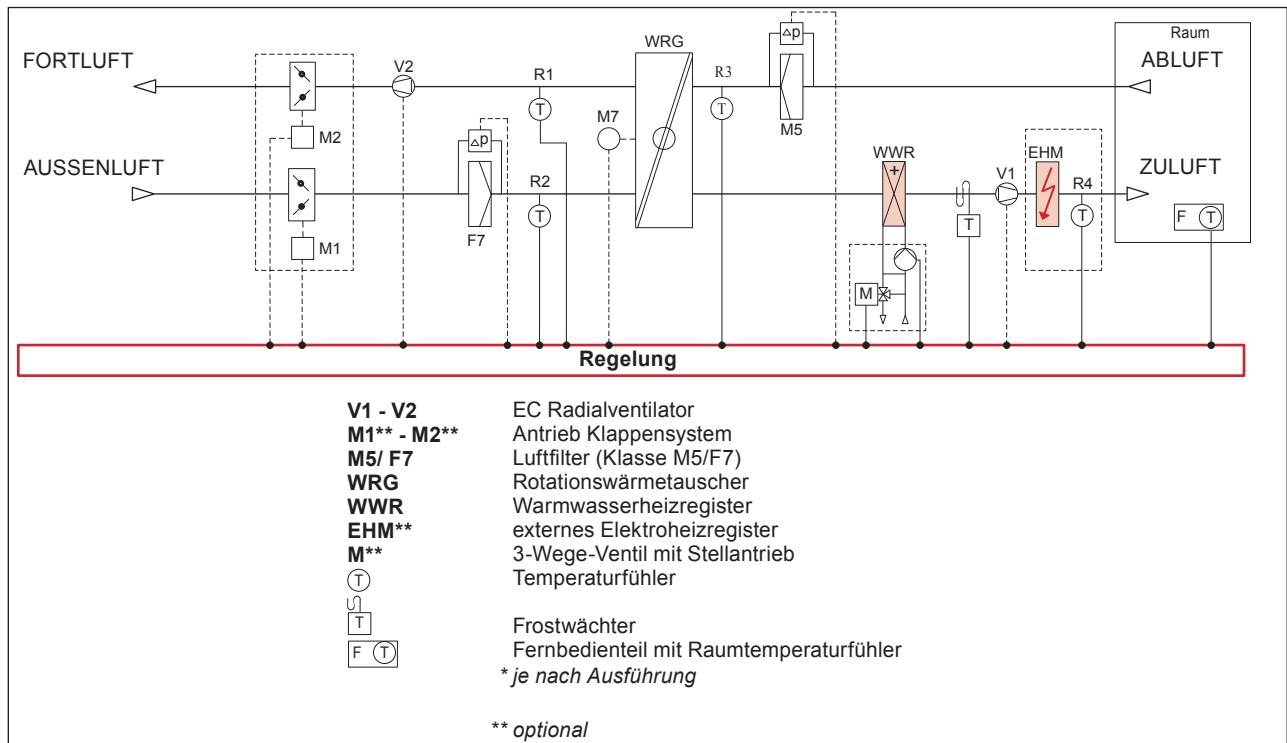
FORTLUFT
AUSSENLUFT
V2
M2
M1
F7
$\Delta p$
R1
R2
M7
WRG
R3
$\Delta p$
M5
WWR
+
M
T
V1
EHM
R4
T
T
T
Raum
ABLUFT
ZULUFT
F T
Regelung

| | |
|---|---|
| **V1 - V2** | EC Radialventilator |
| **M1\*\* - M2\*\*** | Antrieb Klappensystem |
| **M5/ F7** | Luftfilter (Klasse M5/F7) |
| **WRG** | Rotationswärmetauscher |
| **WWR** | Warmwasserheizregister |
| **EHM\*\*** | externes Elektroheizregister |
| **M\*\*** | 3-Wege-Ventil mit Stellantrieb |
| T | Temperaturfühler |
| T | Frostwächter |
| F T | Fernbedienteil mit Raumtemperaturfühler |

*\* je nach Ausführung*

*\*\* optional*